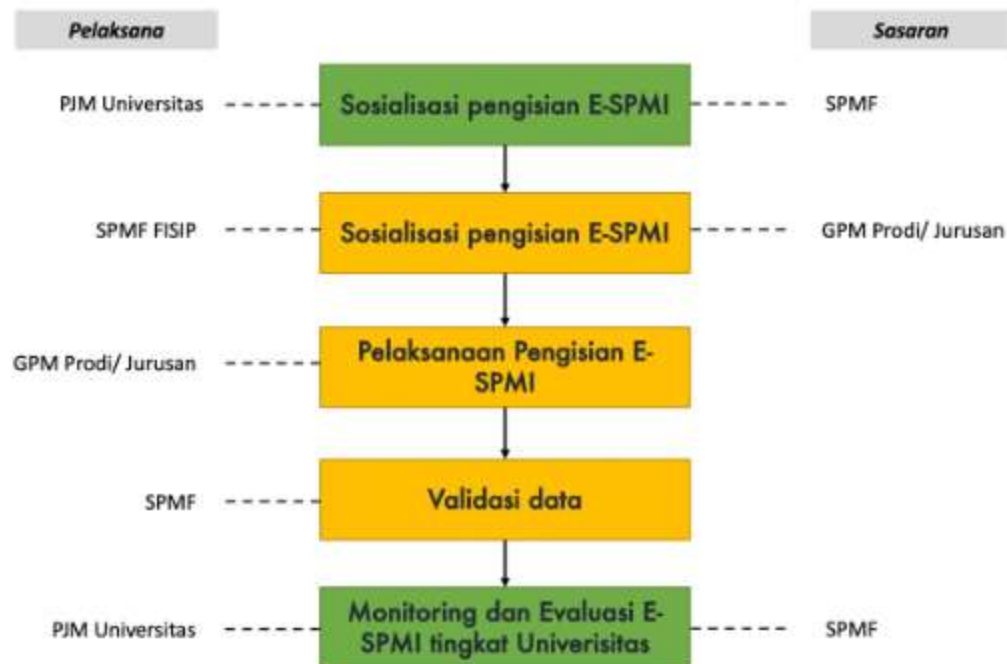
Pelaksana

Sasaran

PJM Universitas

Sosialisasi pengisian E-SPMI

SPMF

SPMF FISIP

Sosialisasi pengisian E-SPMI

GPM Prodi/ Jurusan

GPM Prodi/ Jurusan

Pelaksanaan Pengisian E-SPMI

SPMF

Validasi data

PJM Universitas

Monitoring dan Evaluasi E-SPMI tingkat Univerisitas

SPMF